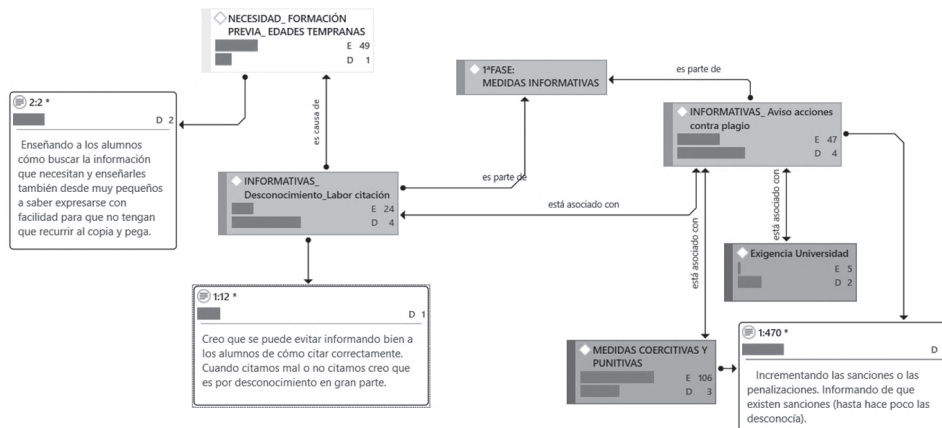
NECESIDAD_ FORMACIÓN PREVIA_ EDADES TEMPRANAS
E 49
D 1

2:2 *
D 2
Enseñando a los alumnos cómo buscar la información que necesitan y enseñarles también desde muy pequeños a saber expresarse con facilidad para que no tengan que recurrir al copia y pega.

es causa de

1ªFASE: MEDIDAS INFORMATIVAS

es parte de

INFORMATIVAS_ Aviso acciones contra plagio
E 47
D 4

es parte de

INFORMATIVAS_ Desconocimiento_Labor citación
E 24
D 4

está asociado con

está asociado con

Exigencia Universidad
E 5
D 2

está asociado con

1:12 *
D 1
Creo que se puede evitar informando bien a los alumnos de cómo citar correctamente. Cuando citamos mal o no citamos creo que es por desconocimiento en gran parte.

MEDIDAS COERCITIVAS Y PUNITIVAS
E 106
D 3

1:470 *
D
Incrementando las sanciones o las penalizaciones. Informando de que existen sanciones (hasta hace poco las desconocía).